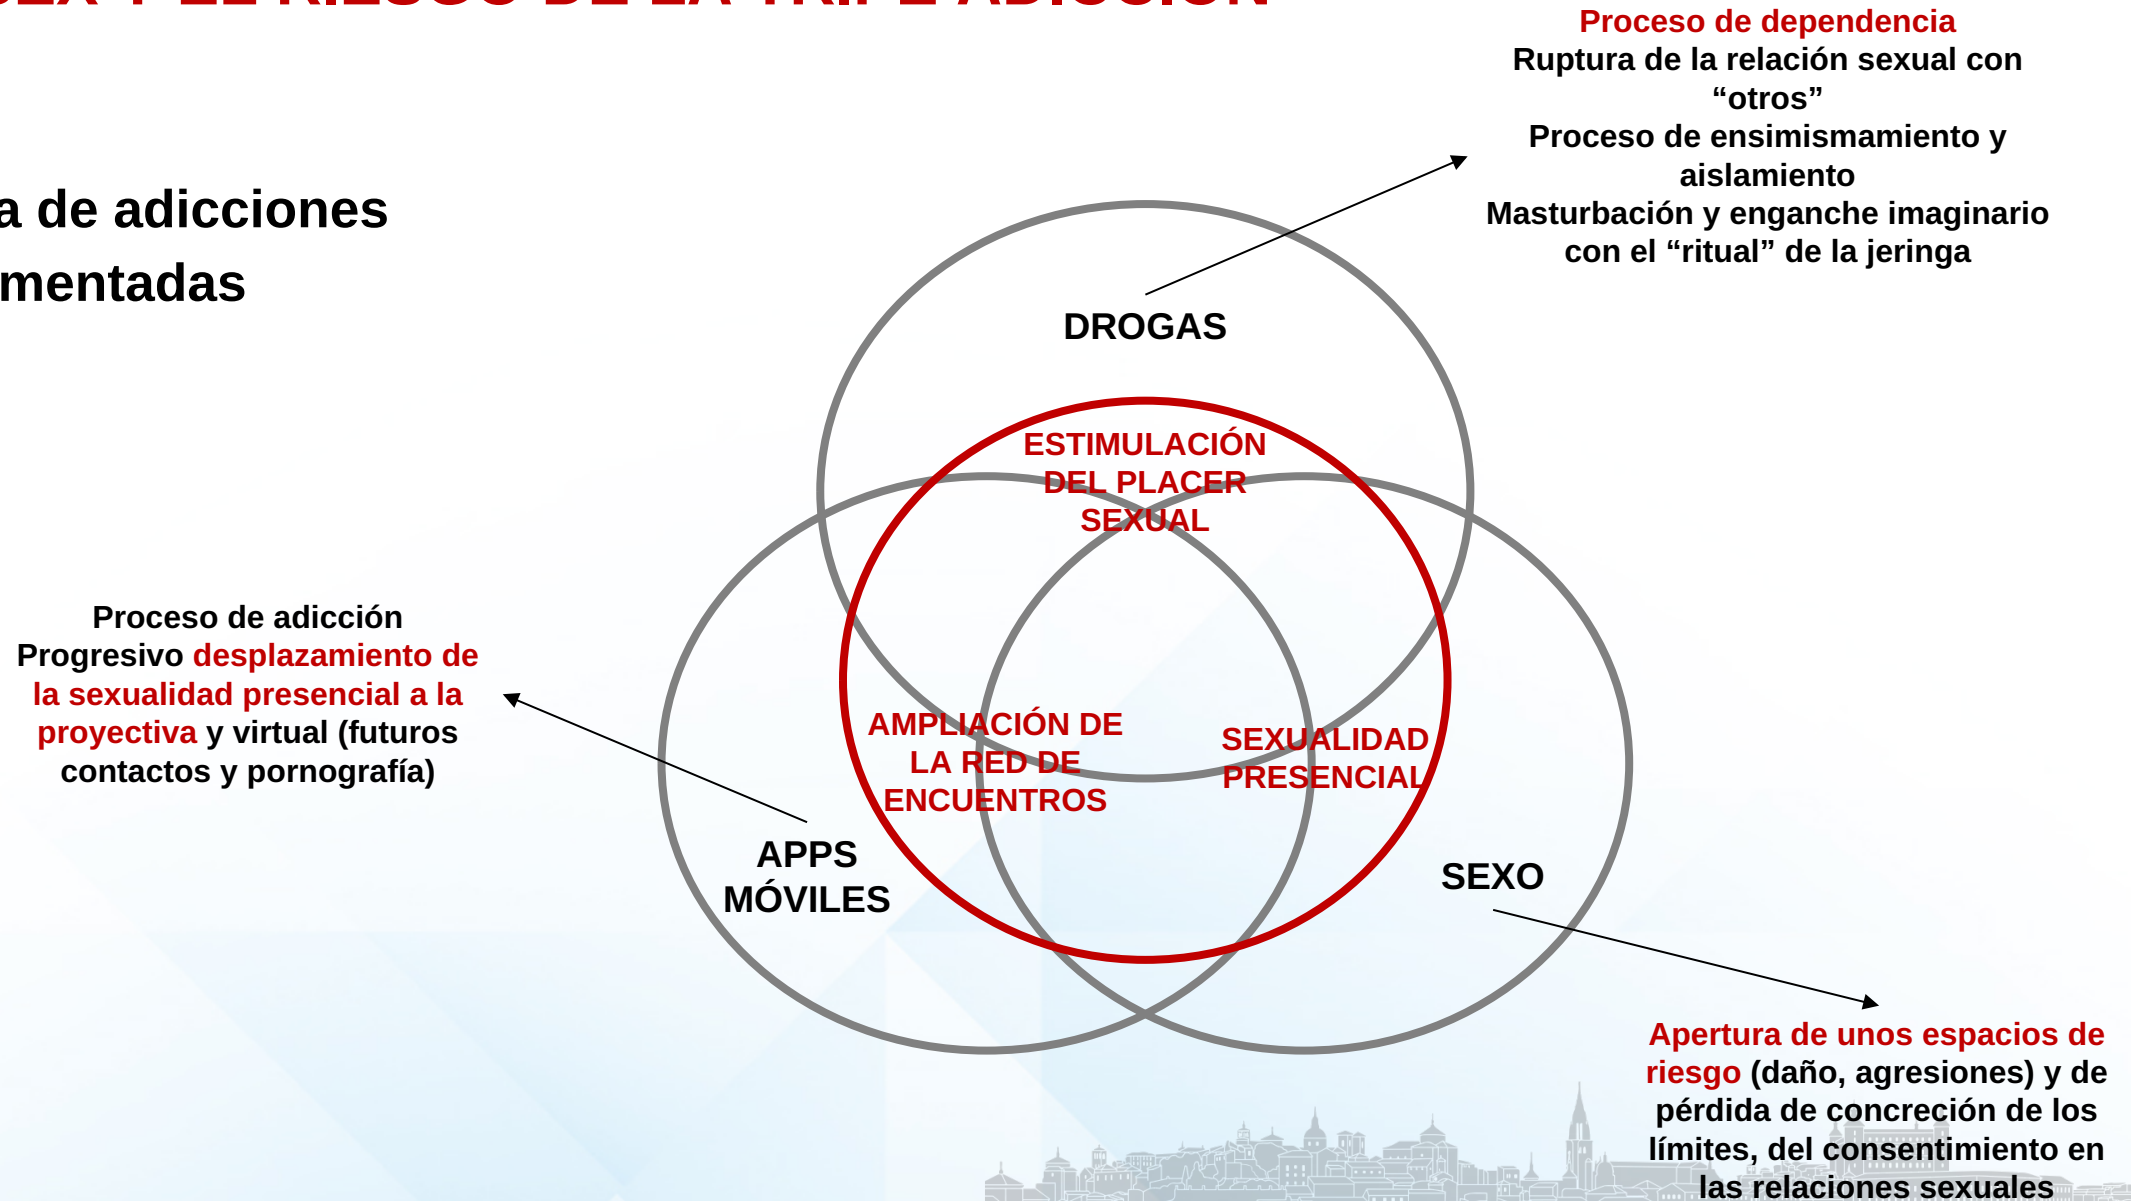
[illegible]EX Y EL RIESGO DE LA TRIPLE ADICCIÓN

a de adicciones
mentadas

Proceso de dependencia
Ruptura de la relación sexual con "otros"
Proceso de ensimismamiento y aislamiento
Masturbación y enganche imaginario con el "ritual" de la jeringa

DROGAS

ESTIMULACIÓN DEL PLACER SEXUAL

Proceso de adicción
Progresivo desplazamiento de la sexualidad presencial a la proyectiva y virtual (futuros contactos y pornografía)

AMPLIACIÓN DE LA RED DE ENCUENTROS

SEXUALIDAD PRESENCIAL

APPS MÓVILES

SEXO

Apertura de unos espacios de riesgo (daño, agresiones) y de pérdida de concreción de los límites, del consentimiento en las relaciones sexuales